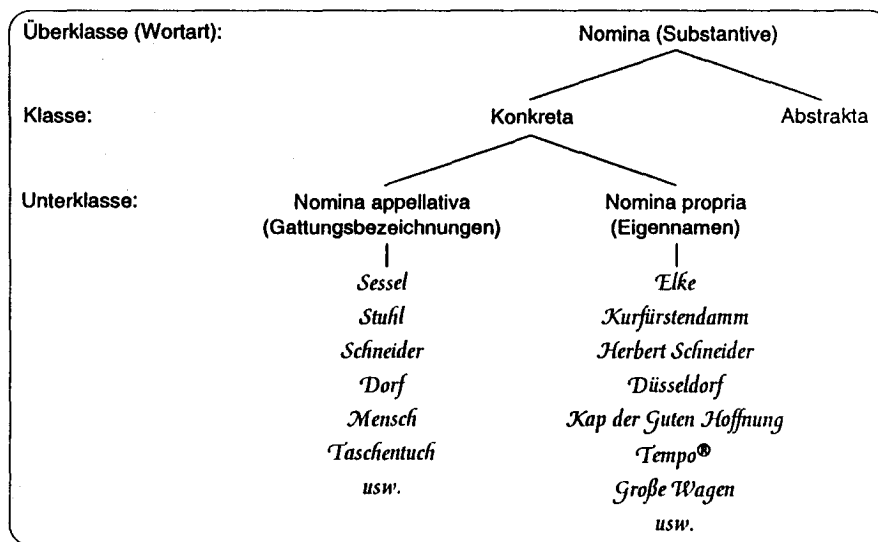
Überklasse (Wortart): Nomina (Substantive)

Klasse: Konkreta Abstrakta

Unterklasse: Nomina appellativa (Gattungsbezeichnungen) Nomina propria (Eigennamen)

Sessel
Stuhl
Schneider
Dorf
Mensch
Taschentuch
usw.

Elke
Kurfürstendamm
Herbert Schneider
Düsseldorf
Kap der Guten Hoffnung
Tempo®
Große Wagen
usw.